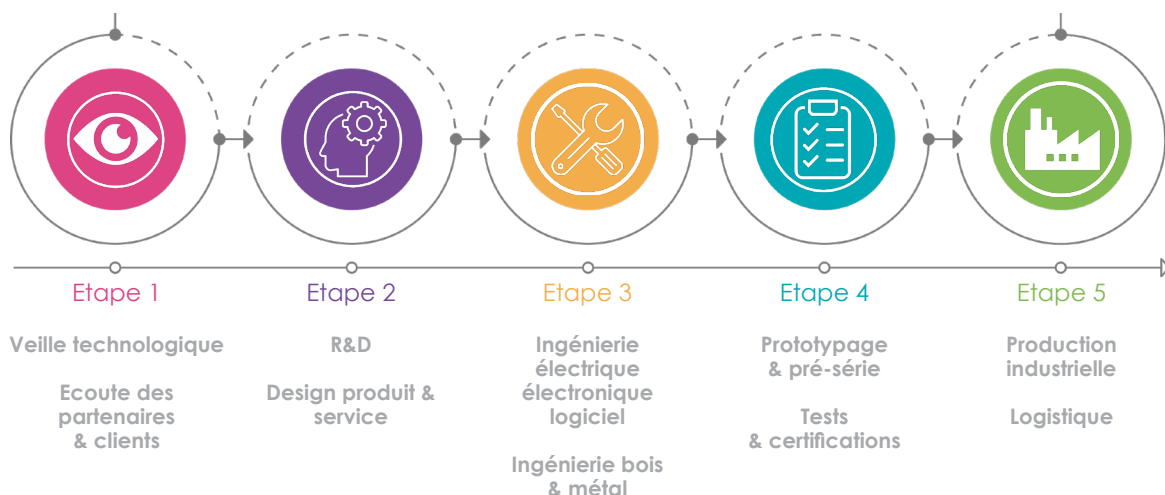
Etape 1

Veille technologique

Ecoute des partenaires & clients

Etape 2

R&D

Design produit & service

Etape 3

Ingénierie électrique électronique logiciel

Ingénierie bois & métal

Etape 4

Prototypage & pré-série

Tests & certifications

Etape 5

Production industrielle

Logistique